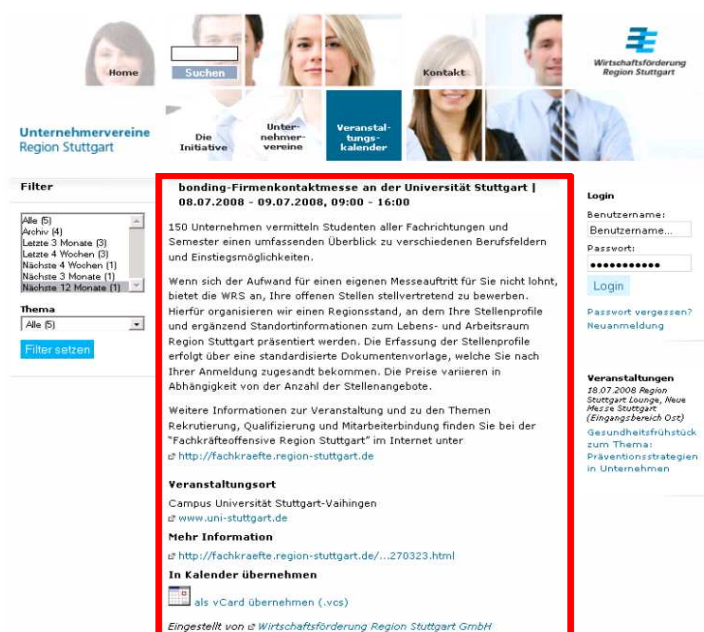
Home

Suchen

Kontakt

Wirtschaftsförderung Region Stuttgart

Unternehmervereine Region Stuttgart

Die Initiative

Unternehmervereine

Veranstaltungskalender

Filter

Alle (5)
Archiv (4)
Letzte 3 Monate (3)
Letzte 4 Wochen (3)
Nächste 4 Wochen (1)
Nächste 3 Monate (1)
Nächste 12 Monate (1)

Thema

Alle (5)

Filter setzen

bonding-Firmenkontaktmesse an der Universität Stuttgart | 08.07.2008 - 09.07.2008, 09:00 - 16:00

150 Unternehmen vermitteln Studenten aller Fachrichtungen und Semester einen umfassenden Überblick zu verschiedenen Berufsfeldern und Einstiegsmöglichkeiten.

Wenn sich der Aufwand für einen eigenen Messeauftritt für Sie nicht lohnt, bietet die WRS an, Ihre offenen Stellen stellvertretend zu bewerben. Hierfür organisieren wir einen Regionsstand, an dem Ihre Stellenprofile und ergänzend Standortinformationen zum Lebens- und Arbeitsraum Region Stuttgart präsentiert werden. Die Erfassung der Stellenprofile erfolgt über eine standardisierte Dokumentenvorlage, welche Sie nach Ihrer Anmeldung zugesandt bekommen. Die Preise variieren in Abhängigkeit von der Anzahl der Stellenangebote.

Weitere Informationen zur Veranstaltung und zu den Themen Rekrutierung, Qualifizierung und Mitarbeiterbindung finden Sie bei der "Fachkräfteoffensive Region Stuttgart" im Internet unter
http://fachkraefte.region-stuttgart.de

Veranstaltungsort
Campus Universität Stuttgart-Vaihingen
www.uni-stuttgart.de

Mehr Information
http://fachkraefte.region-stuttgart.de/...270323.html

In Kalender übernehmen
als vCard übernehmen (.vcs)

Eingestellt von Wirtschaftsförderung Region Stuttgart GmbH

Login
Benutzername:
Benutzername...
Passwort:
●●●●●●●●●●●
Login
Passwort vergessen?
Neuanmeldung

Veranstaltungen
18.07.2008 Region Stuttgart Lounge, Neue Messe Stuttgart (Eingangsbereich Ost)
Gesundheitsfrühstück zum Thema: Präventionsstrategien in Unternehmen